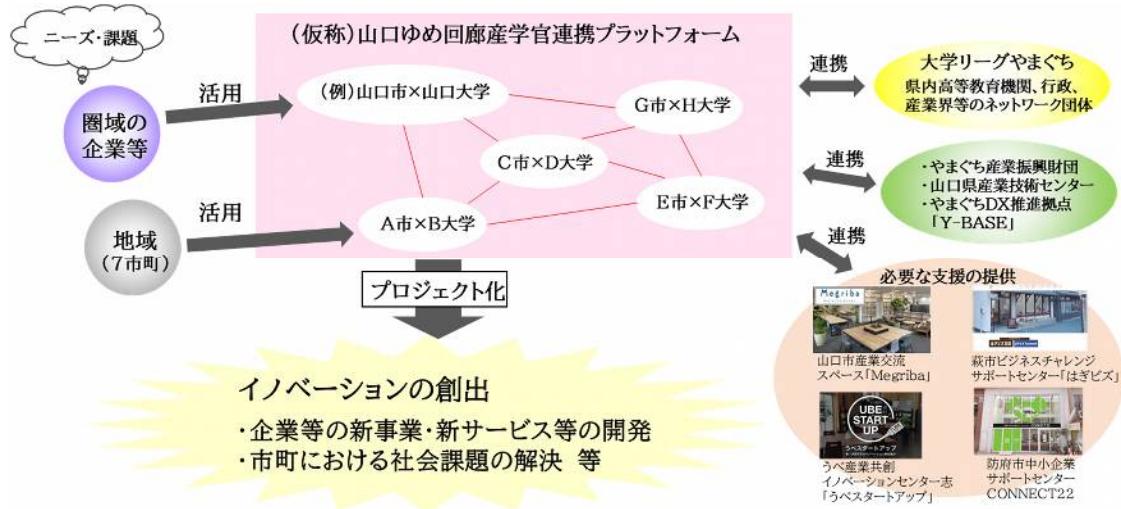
ニーズ・課題

圏域の企業等

活用

地域（7市町）

活用

（仮称）山口ゆめ回廊産学官連携プラットフォーム

（例）山口市×山口大学

G市×H大学

C市×D大学

E市×F大学

A市×B大学

連携

大学リーグやまぐち
県内高等教育機関、行政、産業界等のネットワーク団体

連携

・やまぐち産業振興財団
・山口県産業技術センター
・やまぐちDX推進拠点「Y-BASE」

連携

必要な支援の提供

Megriba

山口市産業交流スペース「Megriba」

萩市ビジネスチャレンジサポートセンター「はぎビズ」

UBE START UP

うべ産業共創イノベーションセンター志「うべスタートアップ」

防府市中小企業サポートセンターCONNECT22

プロジェクト化

イノベーションの創出
・企業等の新事業・新サービス等の開発
・市町における社会課題の解決 等